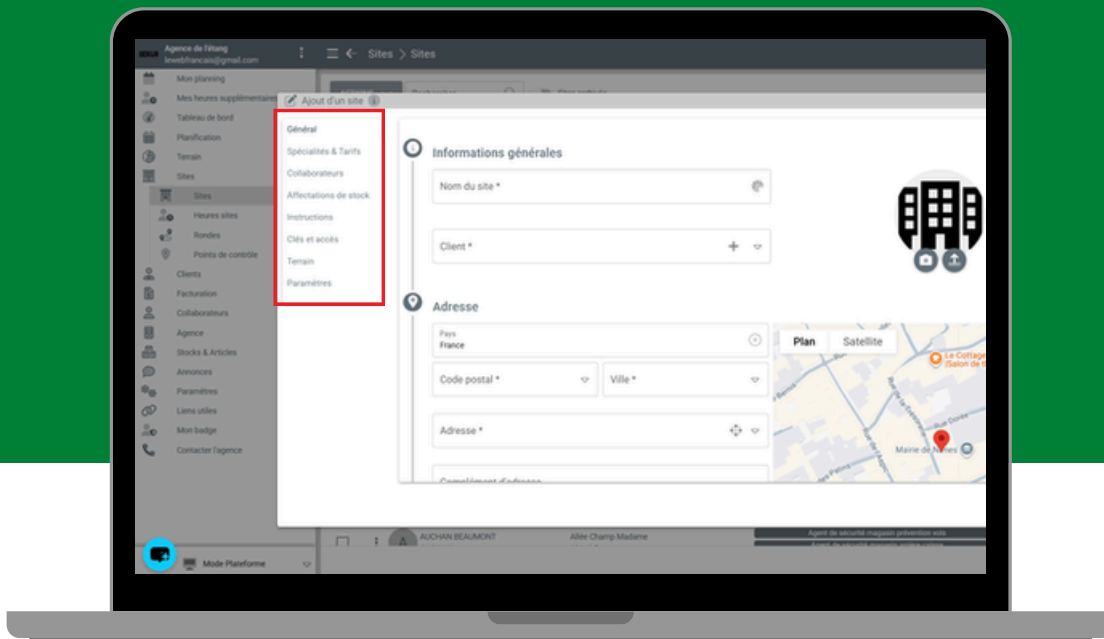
Agence de l'étang
leweb@francais@gmail.com

Sites > Sites

Mon planning
Mes heures supplémentaires
Tableau de bord
Planification
Terrain
Sites
Sites
Heures sites
Rondes
Points de contrôle
Clients
Facturation
Collaborateurs
Agence
Stocks & Articles
Annonces
Paramètres
Liens utiles
Mon badge
Contacter l'agence

Mode Plateforme

Ajout d'un site

Général
Spécialités & Tarifs
Collaborateurs
Affectations de stock
Instructions
Clés et accès
Terrain
Paramètres

Informations générales
Nom du site *
Client *

Adresse
Pays
France
Code postal *
Ville *
Adresse *
Complément d'adresse

Plan
Satellite
Le Cottage
(Salon de t
Rue Dorée
Mairie de Nîmes

AUCHAN BEAUMONT
Allée Champ Madame
Agent de sécurité magasin prévention vols